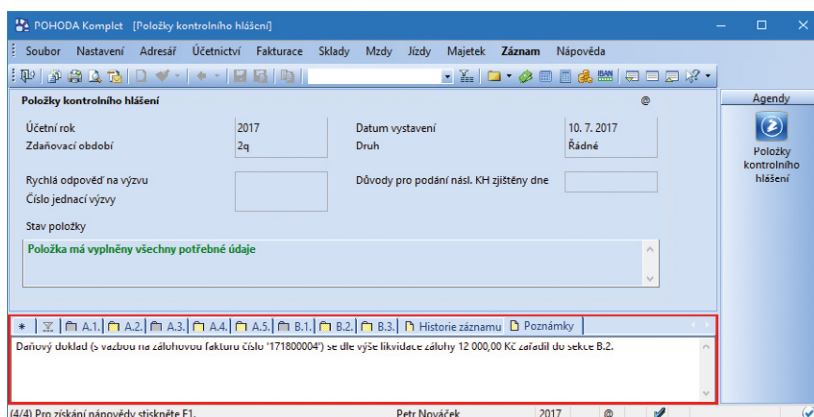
POHODA Komplet [Položky kontrolního hlášení]

Soubor Nastavení Adresář Účetnictví Fakturace Sklady Mzdy Jízdy Majetek Záznam Nápověda

Položky kontrolního hlášení

Účetní rok 2017
Zdaňovací období 2q
Datum vystavení 10. 7. 2017
Druh Řádné

Rychlá odpověď na výzvu
Číslo jednací výzvy
Důvody pro podání násl. KH zjištěny dne

Stav položky

Položka má vyplněny všechny potřebné údaje

Agendy

Položky kontrolního hlášení

* A.1. A.2. A.3. A.4. A.5. B.1. B.2. B.3. Historie záznamu Poznámky

Daňový doklad (s vazbou na zálohovou fakturu číslo "171800004") se dle výše likvidace zálohy 12 000,00 Kč zařadil do sekce B.2.

(4/4) Pro získání nápovědy stiskněte F1. Petr Nováček 2017